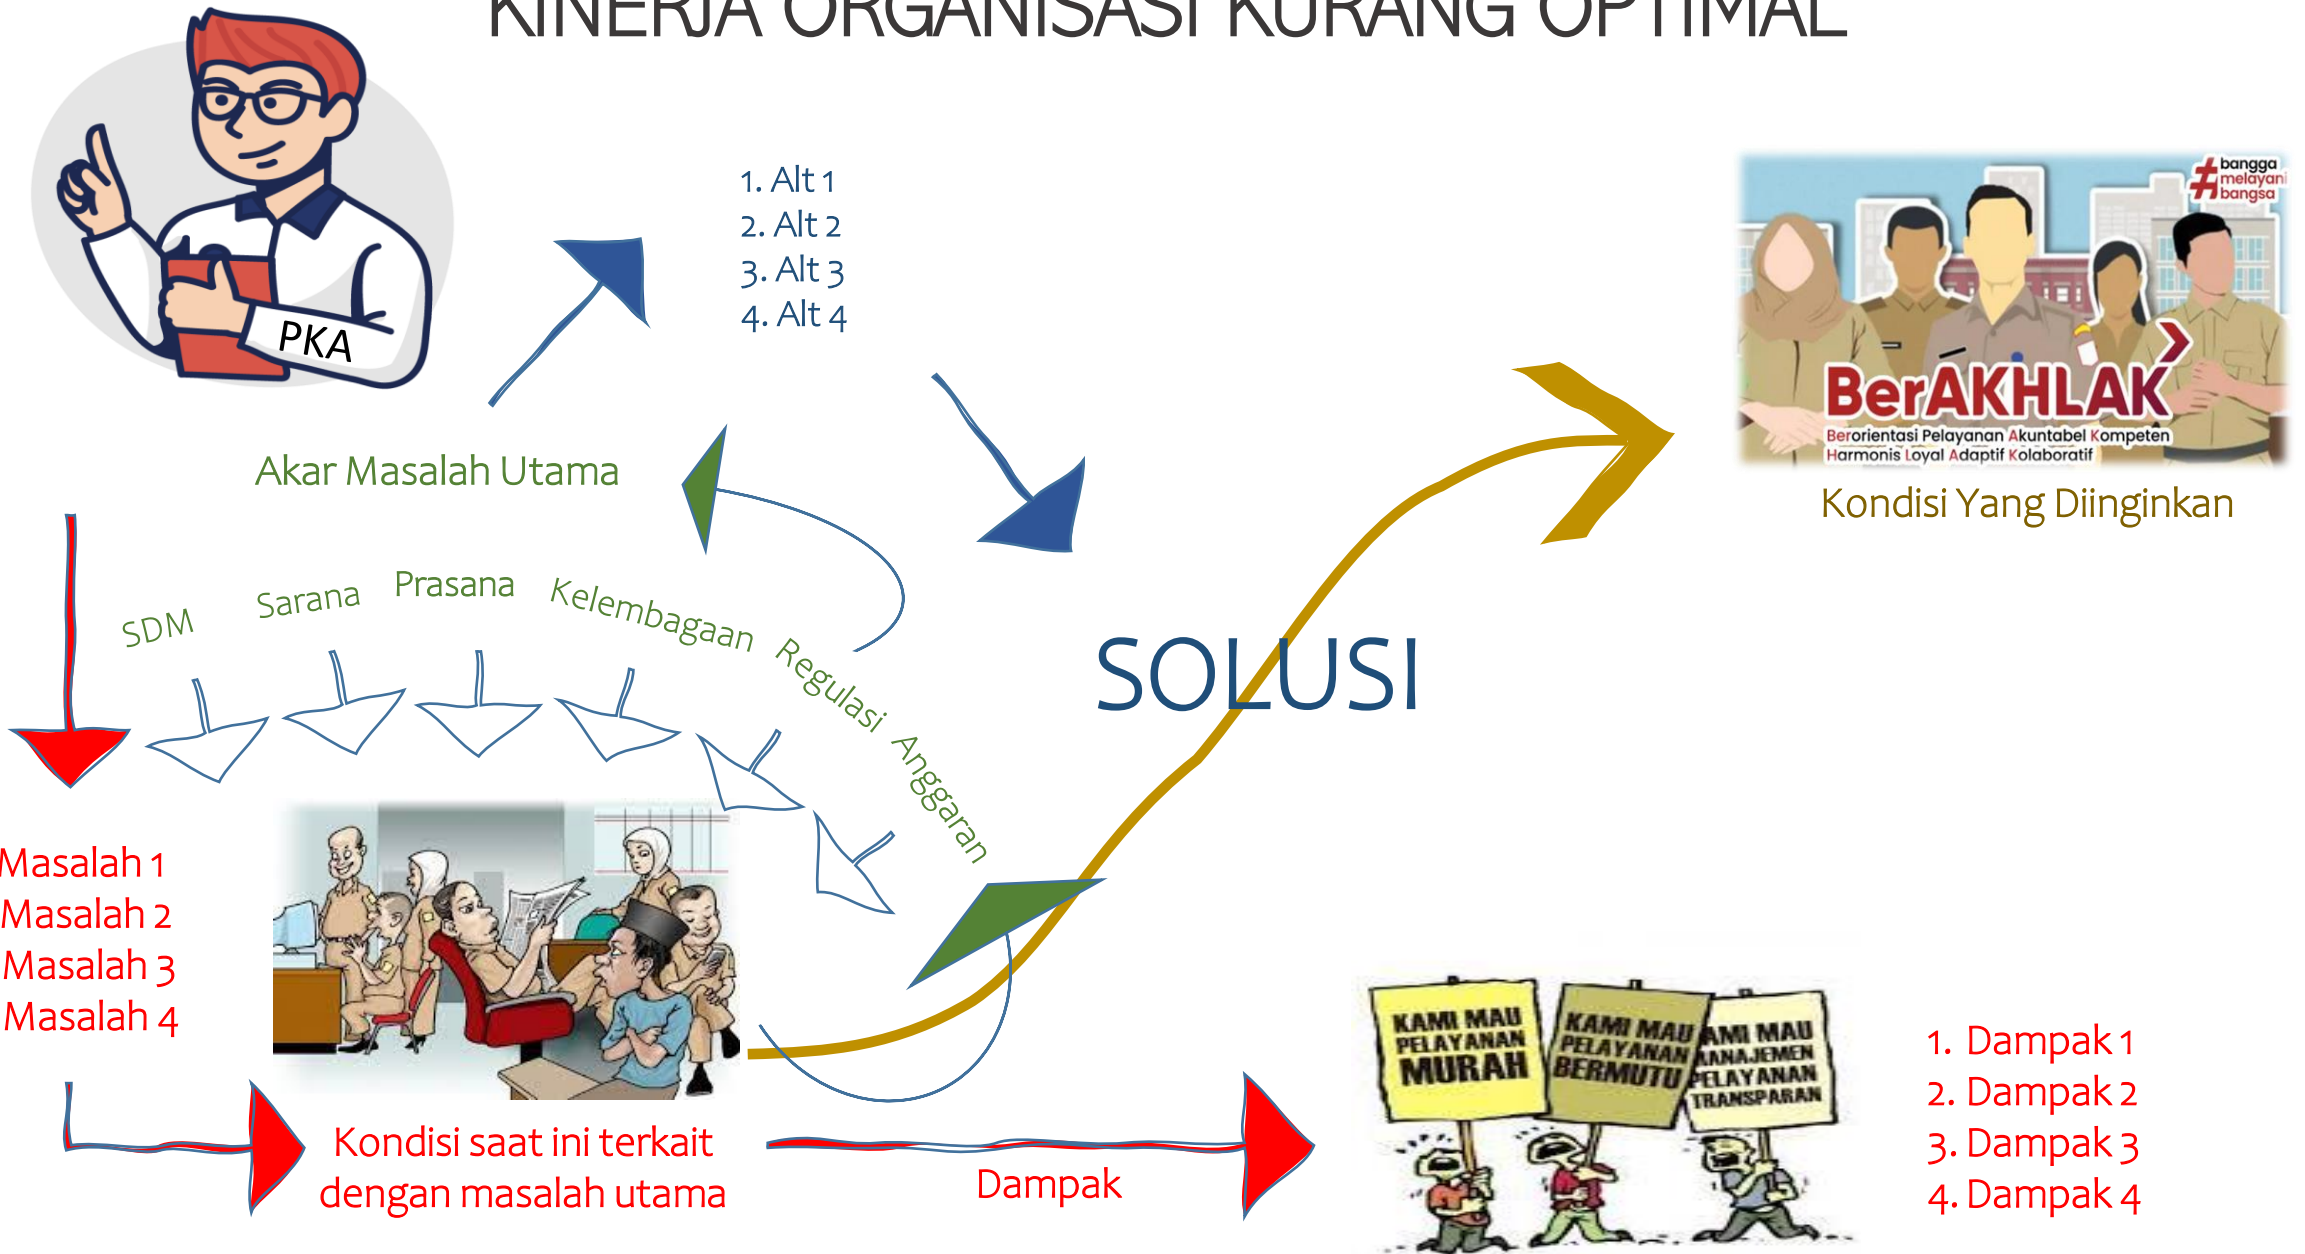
KINERJA ORGANISASI KURANG OPTIMAL

PKA

1. Alt 1
2. Alt 2
3. Alt 3
4. Alt 4

#bangga melayani bangsa

BerAKHLAK

Berorientasi Pelayanan Akuntabel Kompeten Harmonis Loyal Adaptif Kolaboratif

Kondisi Yang Diinginkan

Akar Masalah Utama

SDM Sarana Prasana Kelembagaan Regulasi Anggaran

SOLUSI

Masalah 1
Masalah 2
Masalah 3
Masalah 4

KAMI MAU PELAYANAN MURAH

KAMI MAU PELAYANAN BERMUTU

KAMI MAU MANAJEMEN PELAYANAN TRANSPARAN

1. Dampak 1
2. Dampak 2
3. Dampak 3
4. Dampak 4

Kondisi saat ini terkait dengan masalah utama

Dampak